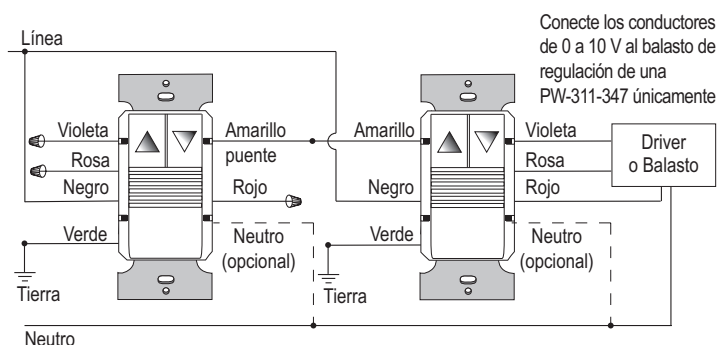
Línea

Conecte los conductores de 0 a 10 V al balasto de regulación de una PW-311-347 únicamente

Violeta
Rosa
Negro
Verde
Tierra

Amarillo puente
Rojo
Neutro (opcional)

Amarillo
Negro
Verde
Tierra

Violeta
Rosa
Rojo
Neutro (opcional)

Driver o Balasto

Neutro